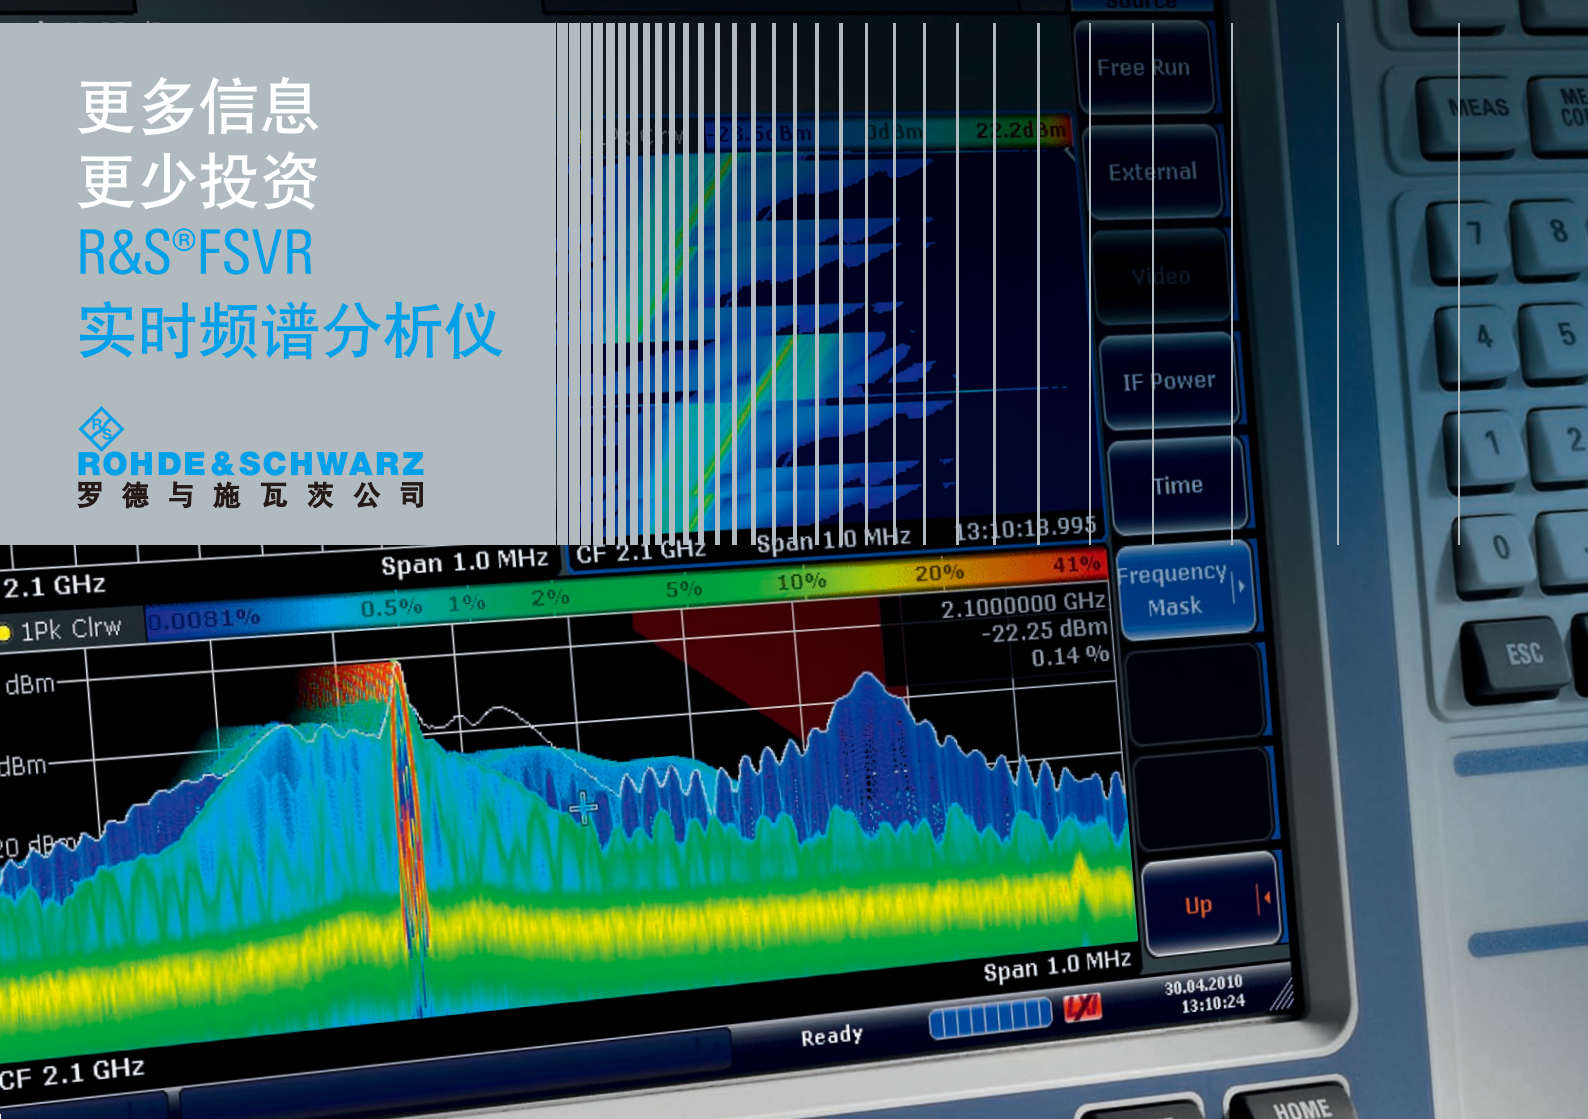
更多信息
更少投资
R&S®FSVR
实时频谱分析仪

ROHDE&SCHWARZ
罗 德 与 施 瓦 茨 公 司

Free Run

External

Video

IF Power

Time

Frequency Mask

Up

MEAS

7 8
4 5
1 2
0

ESC

-22.5dBm 0dBm 22.2dBm

CF 2.1 GHz Span 1.0 MHz 13:10:18.995

5% 10% 20% 41%

2.1 GHz Span 1.0 MHz

1Pk Clrw 0.0081% 0.5% 1% 2%

2.1000000 GHz
-22.25 dBm
0.14 %

dBm

dBm

20 dBm

Span 1.0 MHz

CF 2.1 GHz

Ready

30.04.2010
13:10:24

HOME